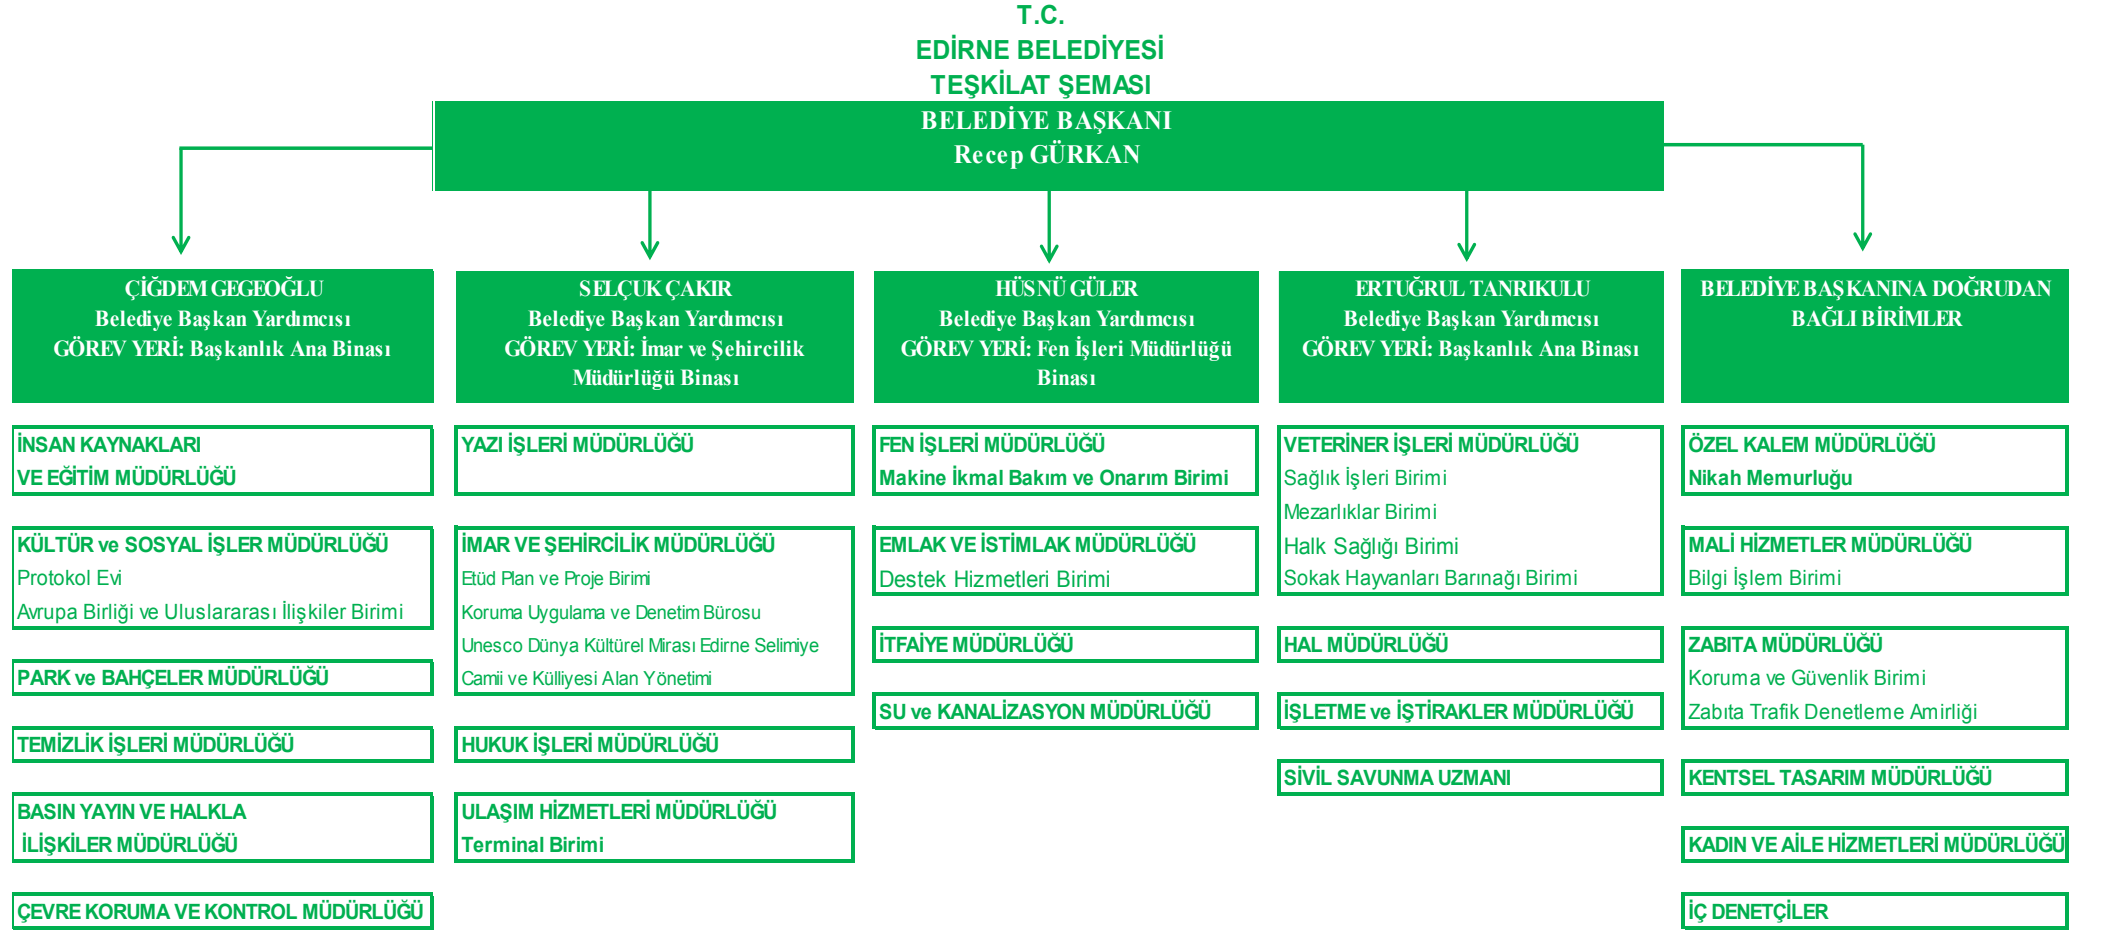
T.C.
EDİRNE BELEDİYESİ
TEŞKİLAT ŞEMASI

BELEDİYE BAŞKANI
Recep GÜRKAN

ÇİĞDEM GEGEOĞLU
Belediye Başkan Yardımcısı
GÖREV YERİ: Başkanlık Ana Binası

İNSAN KAYNAKLARI VE EĞİTİM MÜDÜRLÜĞÜ

KÜLTÜR ve SOSYAL İŞLER MÜDÜRLÜĞÜ
Protokol Evi
Avrupa Birliği ve Uluslararası İlişkiler Birimi

PARK ve BAHÇELER MÜDÜRLÜĞÜ

TEMİZLİK İŞLERİ MÜDÜRLÜĞÜ

BASIN YAYIN VE HALKLA İLİŞKİLER MÜDÜRLÜĞÜ

ÇEVRE KORUMA VE KONTROL MÜDÜRLÜĞÜ

SELÇUK ÇAKIR
Belediye Başkan Yardımcısı
GÖREV YERİ: İmar ve Şehircilik Müdürlüğü Binası

YAZI İŞLERİ MÜDÜRLÜĞÜ

İMAR VE ŞEHİRCİLİK MÜDÜRLÜĞÜ
Etüd Plan ve Proje Birimi
Koruma Uygulama ve Denetim Bürosu
Unesco Dünya Kültürel Mirası Edirne Selimiye Camii ve Külliyesi Alan Yönetimi

HUKUK İŞLERİ MÜDÜRLÜĞÜ

ULAŞIM HİZMETLERİ MÜDÜRLÜĞÜ
Terminal Birimi

HÜSNÜ GÜLER
Belediye Başkan Yardımcısı
GÖREV YERİ: Fen İşleri Müdürlüğü Binası

FEN İŞLERİ MÜDÜRLÜĞÜ
Makine İkmal Bakım ve Onarım Birimi

EMLAK VE İSTİMLAK MÜDÜRLÜĞÜ
Destek Hizmetleri Birimi

İTFAİYE MÜDÜRLÜĞÜ

SU ve KANALİZASYON MÜDÜRLÜĞÜ

ERTUĞRUL TANRIKULU
Belediye Başkan Yardımcısı
GÖREV YERİ: Başkanlık Ana Binası

VETERİNER İŞLERİ MÜDÜRLÜĞÜ
Sağlık İşleri Birimi
Mezarlıklar Birimi
Halk Sağlığı Birimi
Sokak Hayvanları Barınağı Birimi

HAL MÜDÜRLÜĞÜ

İŞLETME ve İŞTİRAKLER MÜDÜRLÜĞÜ

SİVİL SAVUNMA UZMANI

BELEDİYE BAŞKANINA DOĞRUDAN BAĞLI BİRİMLER

ÖZEL KALEM MÜDÜRLÜĞÜ
Nikah Memurluğu

MALİ HİZMETLER MÜDÜRLÜĞÜ
Bilgi İşlem Birimi

ZABITA MÜDÜRLÜĞÜ
Koruma ve Güvenlik Birimi
Zabıta Trafik Denetleme Amirliği

KENTSEL TASARIM MÜDÜRLÜĞÜ

KADIN VE AİLE HİZMETLERİ MÜDÜRLÜĞÜ

İÇ DENETÇİLER